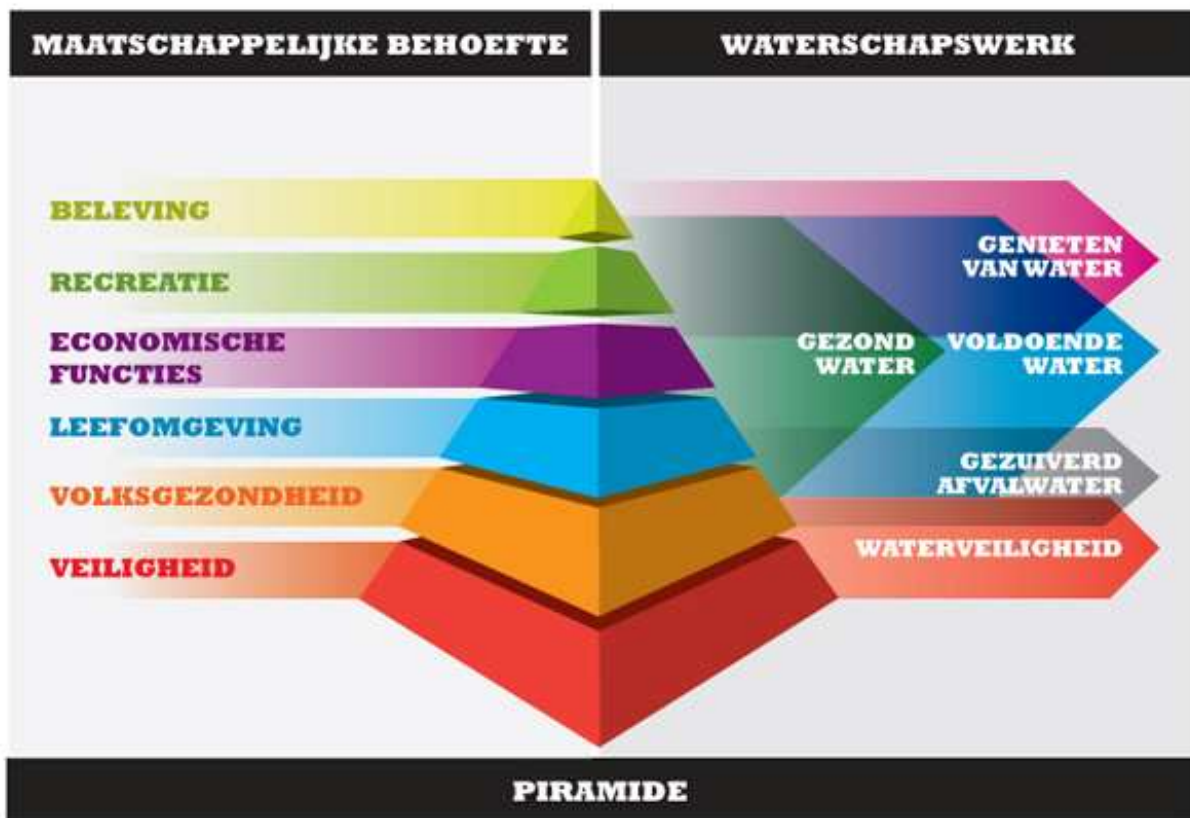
MAATSCHAPPELIJKE BEHOEFTE

WATERSCHAPSWERK

BELEVING

RECREATIE

ECONOMISCHE FUNCTIES

LEEFOMGEVING

VOLKSGEZONDHEID

VEILIGHEID

GENIETEN VAN WATER

GEZOND WATER

VOLDOENDE WATER

GEZUIVERD AFVALWATER

WATERVEILIGHEID

PIRAMIDE